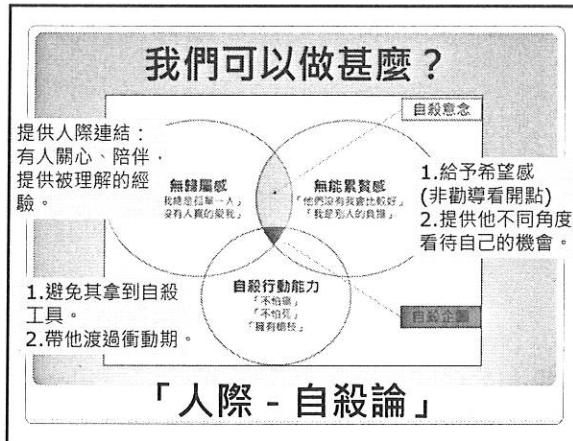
我們可以做甚麼？

自殺意念

提供人際連結：有人關心、陪伴，提供被理解的經驗。

無歸屬感
我總是孤單一人
沒有人真的愛我

無能累贅感
「他們沒有我會比較好」
「我是別人的負擔」

1.給予希望感(非勸導看開點)
2.提供他不同角度看待自己的機會。

1.避免其拿到自殺工具。
2.帶他渡過衝動期。

自殺行動能力
「不怕痛」
「不怕死」
「擁有物技」

自殺企圖

「人際 - 自殺論」